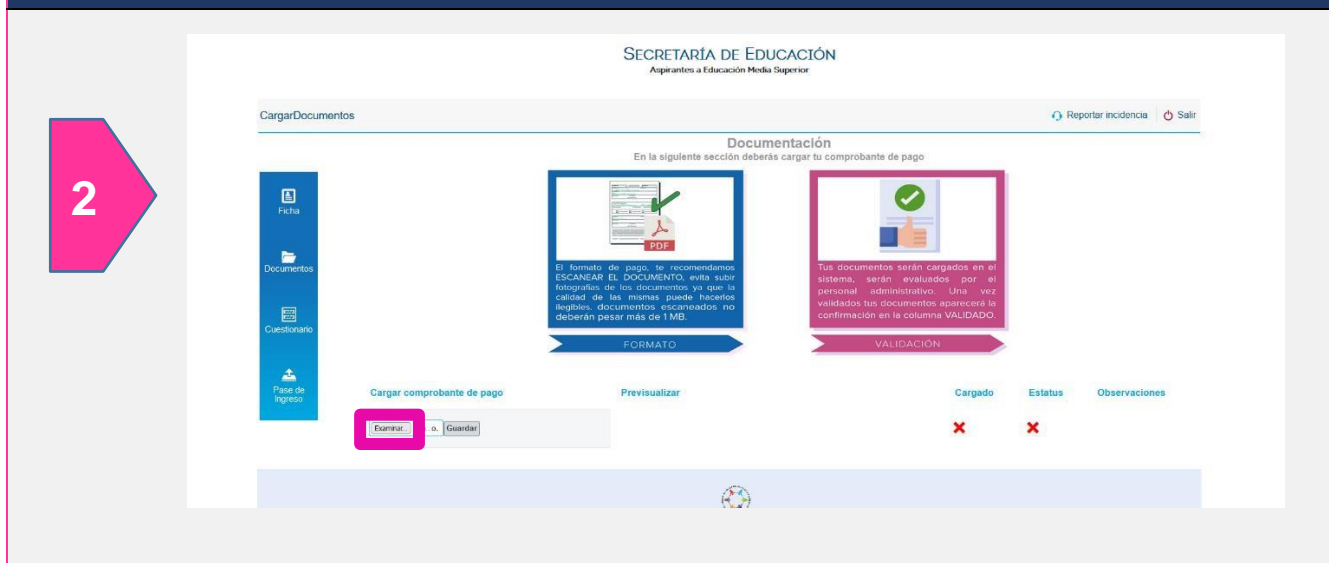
2

SECRETARÍA DE EDUCACIÓN
Aspirantes a Educación Media Superior

CargarDocumentos

Reportar incidencia | Salir

Documentación
En la siguiente sección deberás cargar tu comprobante de pago

Ficha

Documentos

Cuestionario

Pase de Ingreso

PDF

El formato de pago, te recomendamos ESCANEAR EL DOCUMENTO, evita subir fotografías de los documentos ya que la calidad de las mismas puede hacerlos ilegibles, documentos escaneados no deberán pesar más de 1 MB.

FORMATO

Tus documentos serán cargados en el sistema, serán evaluados por el personal administrativo. Una vez validados tus documentos aparecerá la confirmación en la columna VALIDADO.

VALIDACIÓN

| Cargar comprobante de pago | Previsualizar | Cargado | Estatus | Observaciones |
|---|---|---|---|---|
| Examinar... ...o. Guardar | | ✖ | ✖ | |